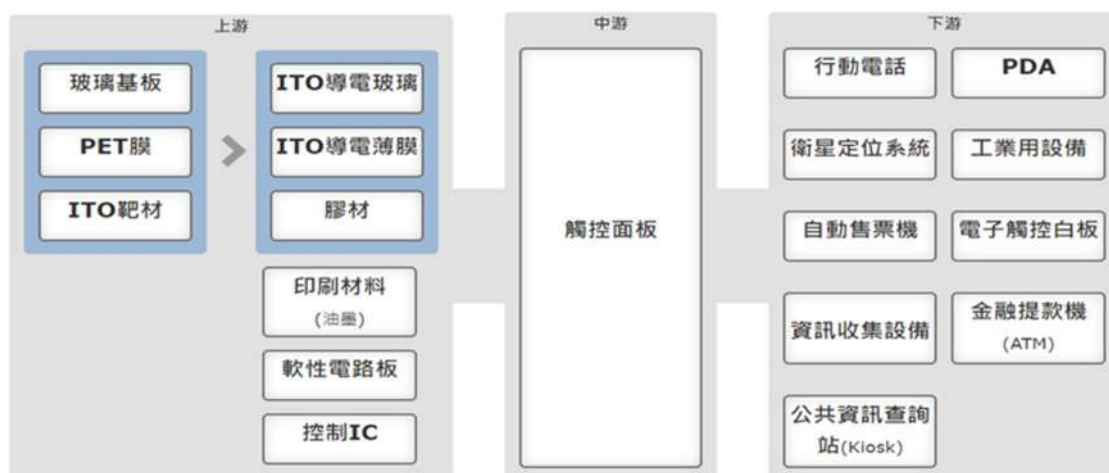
上游

玻璃基板

PET膜

ITO靶材

ITO導電玻璃

ITO導電薄膜

膠材

印刷材料 (油墨)

軟性電路板

控制IC

中游

觸控面板

下游

行動電話

PDA

衛星定位系統

工業用設備

自動售票機

電子觸控白板

資訊收集設備

金融提款機 (ATM)

公共資訊查詢站(Kiosk)